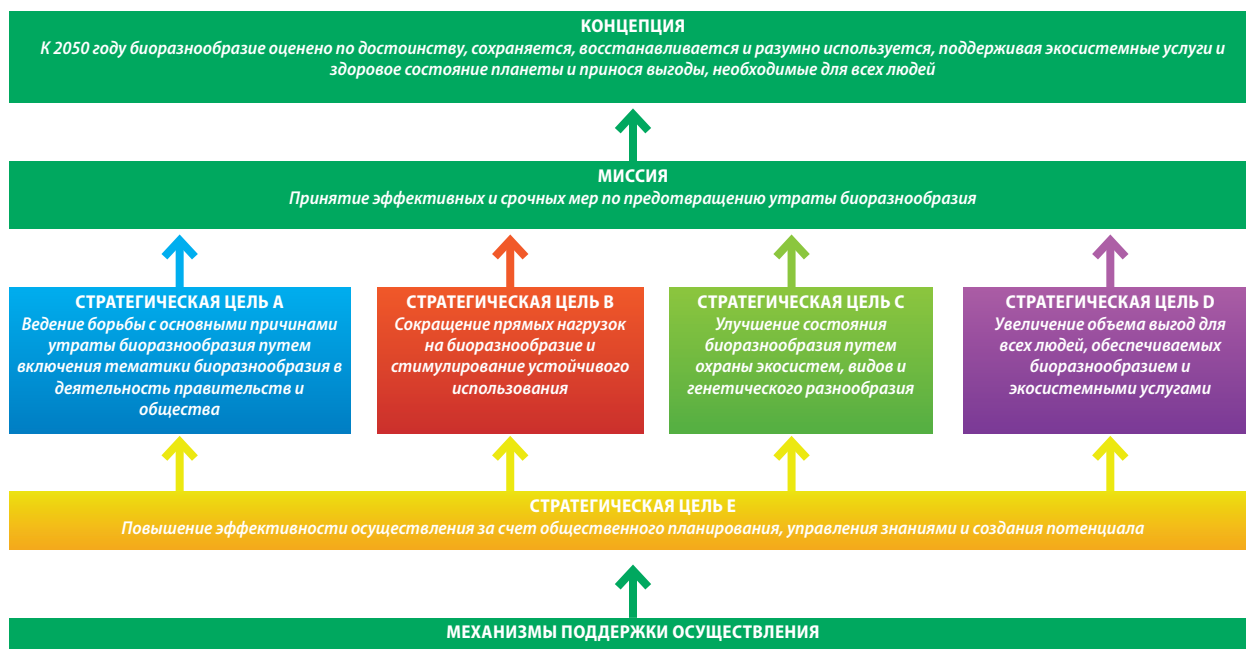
КОНЦЕПЦИЯ
К 2050 году биоразнообразие оценено по достоинству, сохраняется, восстанавливается и разумно используется, поддерживая экосистемные услуги и здоровое состояние планеты и принося выгоды, необходимые для всех людей

МИССИЯ
Принятие эффективных и срочных мер по предотвращению утраты биоразнообразия

СТРАТЕГИЧЕСКАЯ ЦЕЛЬ A
Ведение борьбы с основными причинами утраты биоразнообразия путем включения тематики биоразнообразия в деятельность правительств и общества

СТРАТЕГИЧЕСКАЯ ЦЕЛЬ B
Сокращение прямых нагрузок на биоразнообразие и стимулирование устойчивого использования

СТРАТЕГИЧЕСКАЯ ЦЕЛЬ C
Улучшение состояния биоразнообразия путем охраны экосистем, видов и генетического разнообразия

СТРАТЕГИЧЕСКАЯ ЦЕЛЬ D
Увеличение объема выгод для всех людей, обеспечиваемых биоразнообразием и экосистемными услугами

СТРАТЕГИЧЕСКАЯ ЦЕЛЬ E
Повышение эффективности осуществления за счет общественного планирования, управления знаниями и создания потенциала

МЕХАНИЗМЫ ПОДДЕРЖКИ ОСУЩЕСТВЛЕНИЯ